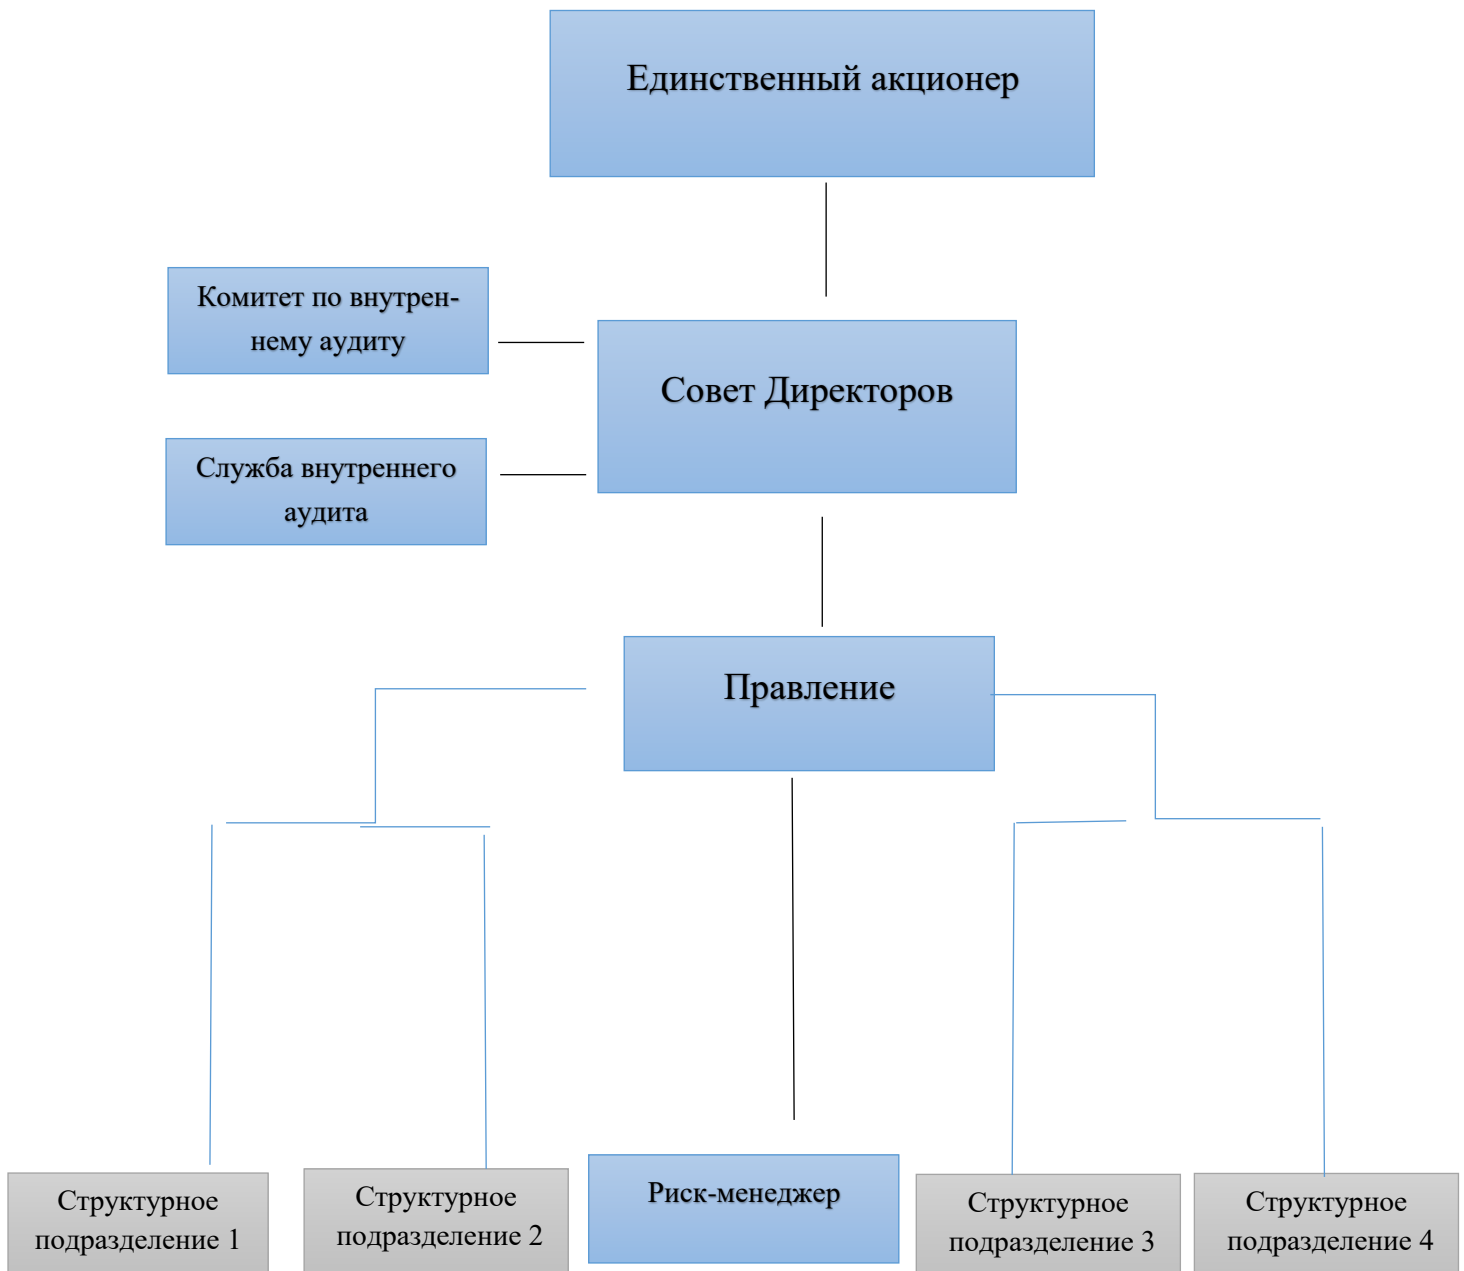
Единственный акционер

Комитет по внутреннему аудиту

Совет Директоров

Служба внутреннего аудита

Правление

Структурное подразделение 1

Структурное подразделение 2

Риск-менеджер

Структурное подразделение 3

Структурное подразделение 4